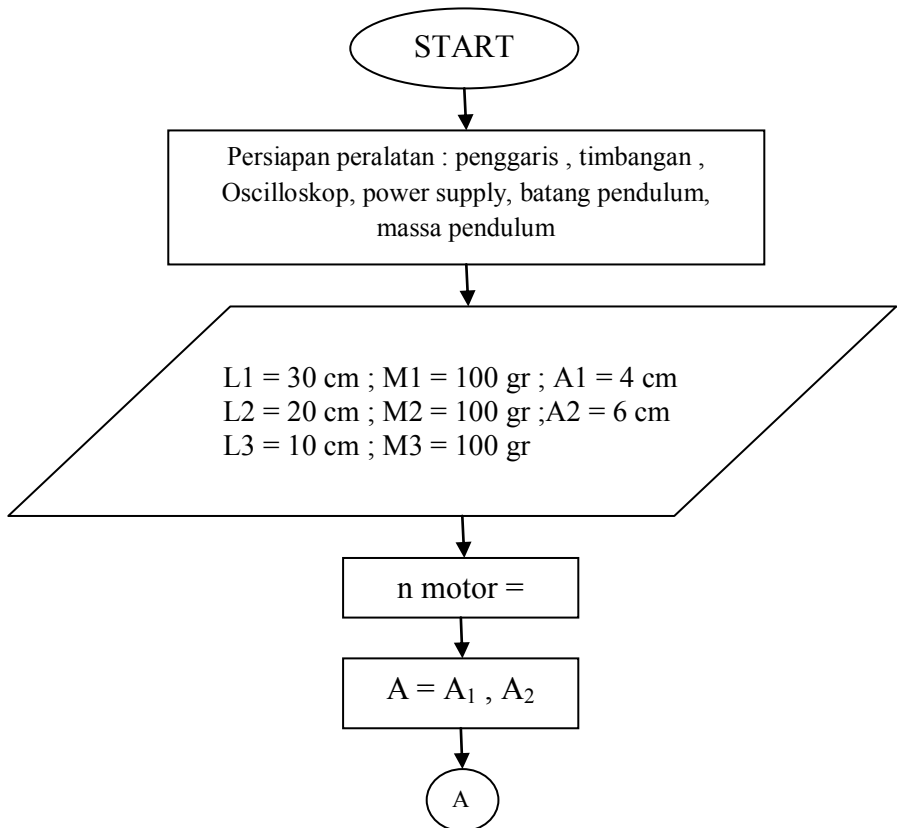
START

Persiapan peralatan : penggaris , timbangan , Oscilloskop, power supply, batang pendulum, massa pendulum

L1 = 30 cm ; M1 = 100 gr ; A1 = 4 cm
L2 = 20 cm ; M2 = 100 gr ;A2 = 6 cm
L3 = 10 cm ; M3 = 100 gr

n motor =

A = $A_1$ , $A_2$

A